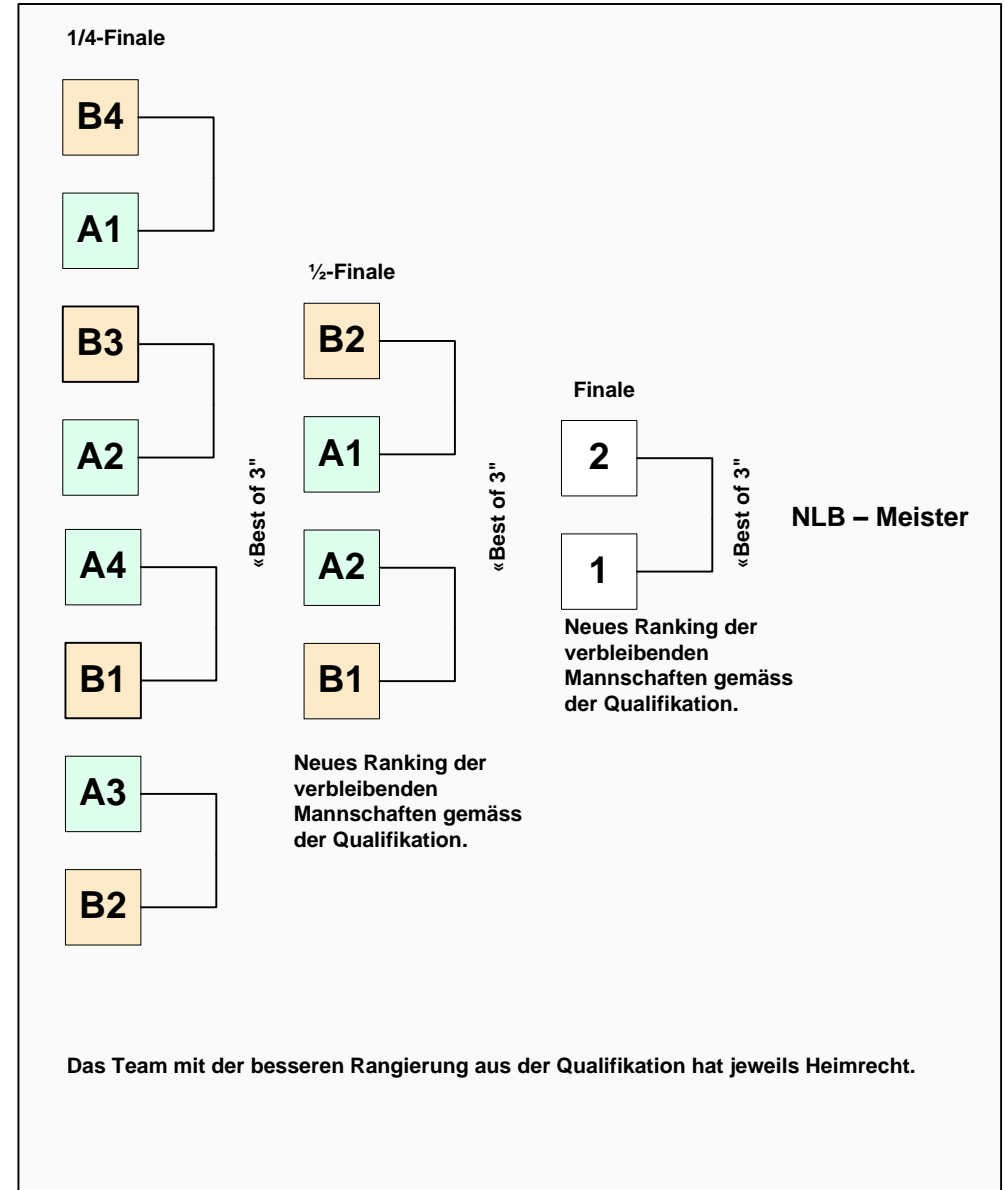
1/4-Finale

B4

A1

B3

A2

A4

B1

A3

B2

«Best of 3"

½-Finale

B2

A1

A2

B1

«Best of 3"

Neues Ranking der verbleibenden Mannschaften gemäss der Qualifikation.

Finale

2

1

«Best of 3"

NLB – Meister

Neues Ranking der verbleibenden Mannschaften gemäss der Qualifikation.

Das Team mit der besseren Rangierung aus der Qualifikation hat jeweils Heimrecht.